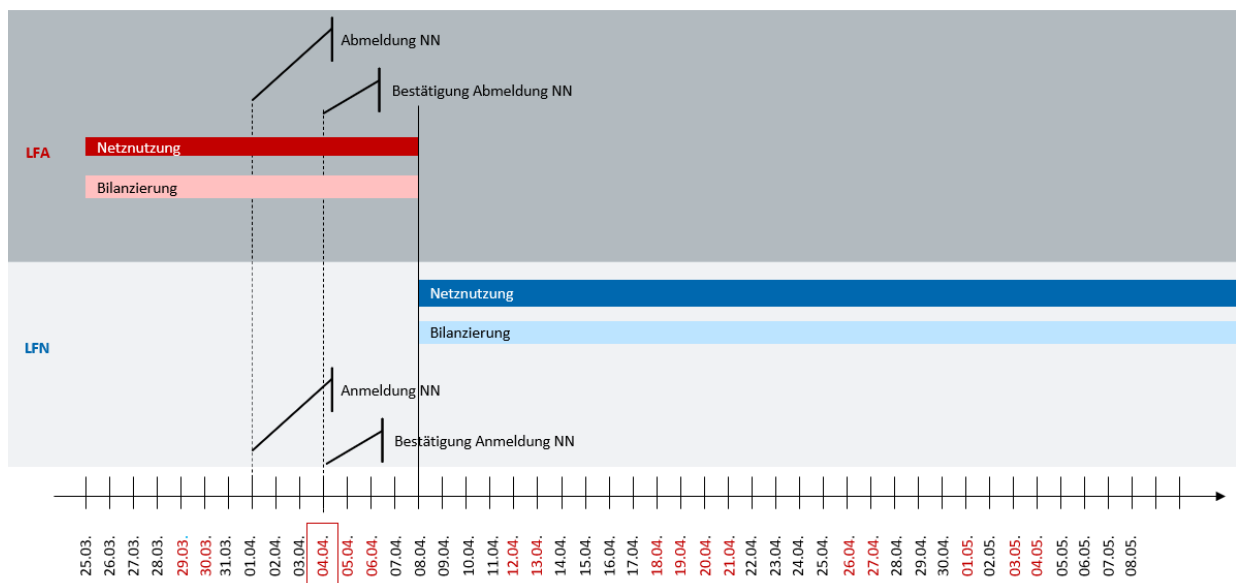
Abmeldung NN

Bestätigung Abmeldung NN

LFA

Netznutzung

Bilanzierung

Netznutzung

Bilanzierung

LFN

Anmeldung NN

Bestätigung Anmeldung NN

25.03. 26.03. 27.03. 28.03. 29.03. 30.03. 31.03. 01.04. 02.04. 03.04. 04.04. 05.04. 06.04. 07.04. 08.04. 09.04. 10.04. 11.04. 12.04. 13.04. 14.04. 15.04. 16.04. 17.04. 18.04. 19.04. 20.04. 21.04. 22.04. 23.04. 24.04. 25.04. 26.04. 27.04. 28.04. 29.04. 30.04. 01.05. 02.05. 03.05. 04.05. 05.05. 06.05. 07.05. 08.05.